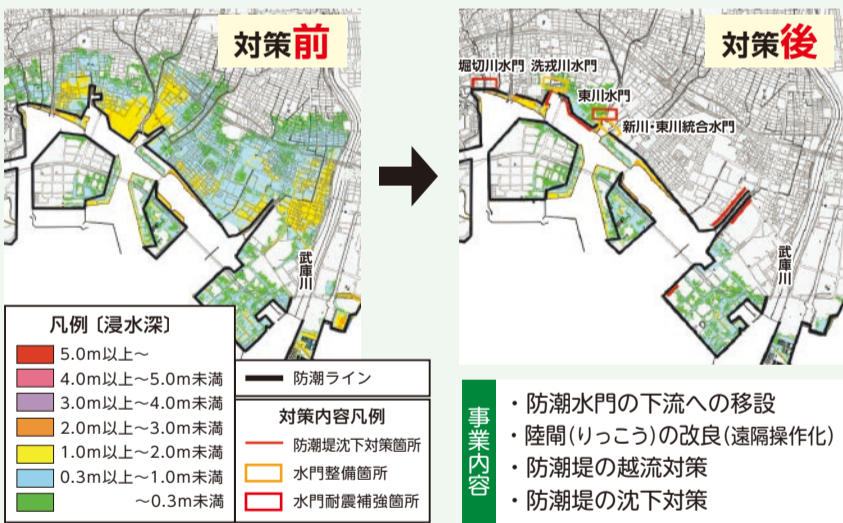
対策前

武庫川

凡例〔浸水深〕
5.0m以上～
4.0m以上～5.0m未満
3.0m以上～4.0m未満
2.0m以上～3.0m未満
1.0m以上～2.0m未満
0.3m以上～1.0m未満
～0.3m未満

防潮ライン

対策内容凡例
防潮堤沈下対策箇所
水門整備箇所
水門耐震補強箇所

対策後

堀切川水門
洗戎川水門
東川水門
新川・東川統合水門

武庫川

事業内容
・防潮水門の下流への移設
・陸閘（りっこう）の改良（遠隔操作化）
・防潮堤の越流対策
・防潮堤の沈下対策